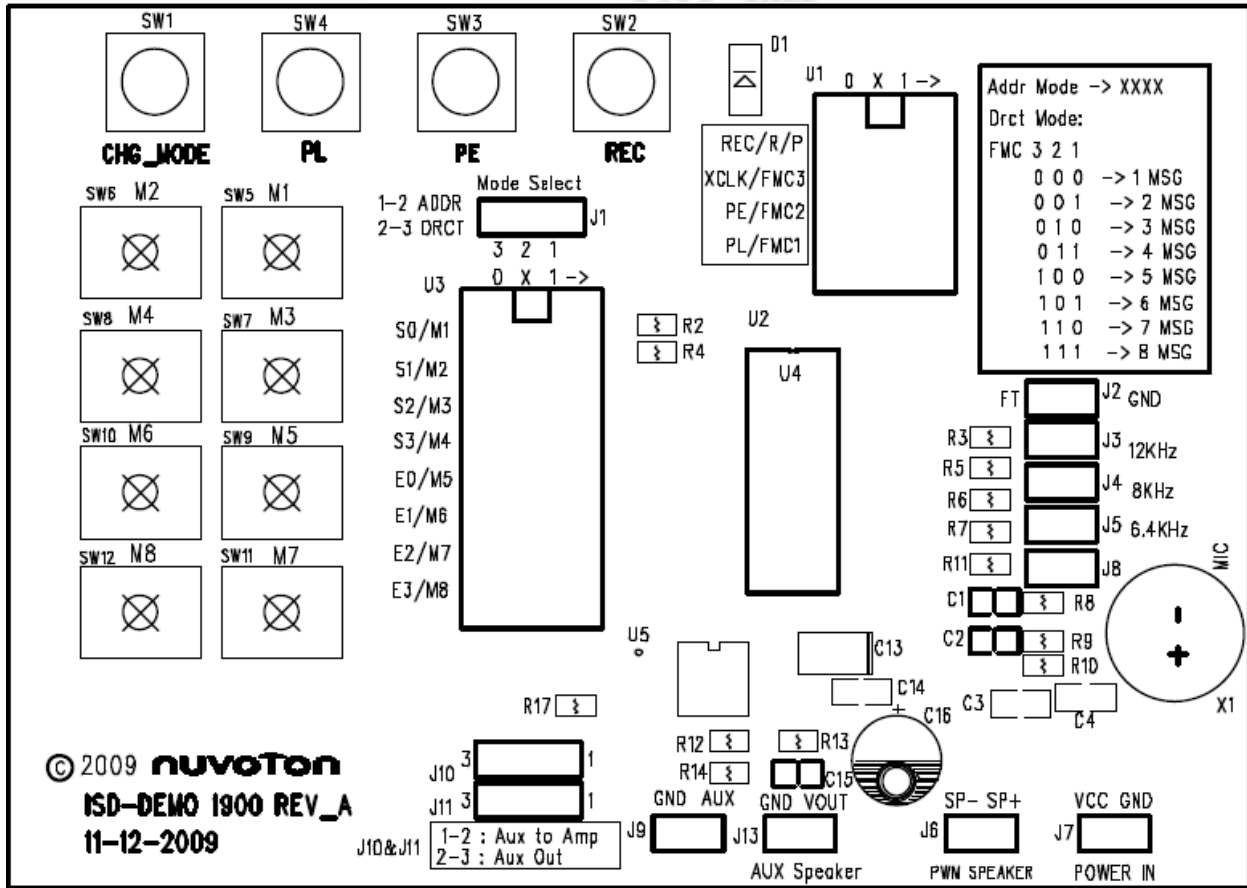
SW1 SW4 SW3 SW2

CHG_MODE PL PE REC

D1

U1 0 X 1 ->

REC/R/P
XCLK/FMC3
PE/FMC2
PL/FMC1

Addr Mode -> XXXX
Drct Mode:
FMC 3 2 1
0 0 0 -> 1 MSG
0 0 1 -> 2 MSG
0 1 0 -> 3 MSG
0 1 1 -> 4 MSG
1 0 0 -> 5 MSG
1 0 1 -> 6 MSG
1 1 0 -> 7 MSG
1 1 1 -> 8 MSG

SW6 M2 SW5 M1

Mode Select
1-2 ADDR
2-3 DRCT
J1
3 2 1

U3 0 X 1 ->

SW8 M4 SW7 M3

S0/M1
S1/M2
S2/M3
S3/M4
E0/M5
E1/M6
E2/M7
E3/M8

R2
R4

U2
U4

FT J2 GND
R3 J3 12KHz
R5 J4 8KHz
R6
R7 J5 6.4KHz
R11 J8

SW10 M6 SW9 M5

SW12 M8 SW11 M7

MIC

C1 R8
C2 R9
R10

U5

C13
C14
C3 C4
C16
X1

R17

© 2009 nuvoTon
ISD-DEMO 1900 REV_A
11-12-2009

J10 3 1
J11 3 1
J10&J11 1-2 : Aux to Amp
2-3 : Aux Out

R12 R13
R14 C15

GND AUX
J9

GND VOUT
J13
AUX Speaker

SP- SP+
J6
PWN SPEAKER

VCC GND
J7
POWER IN